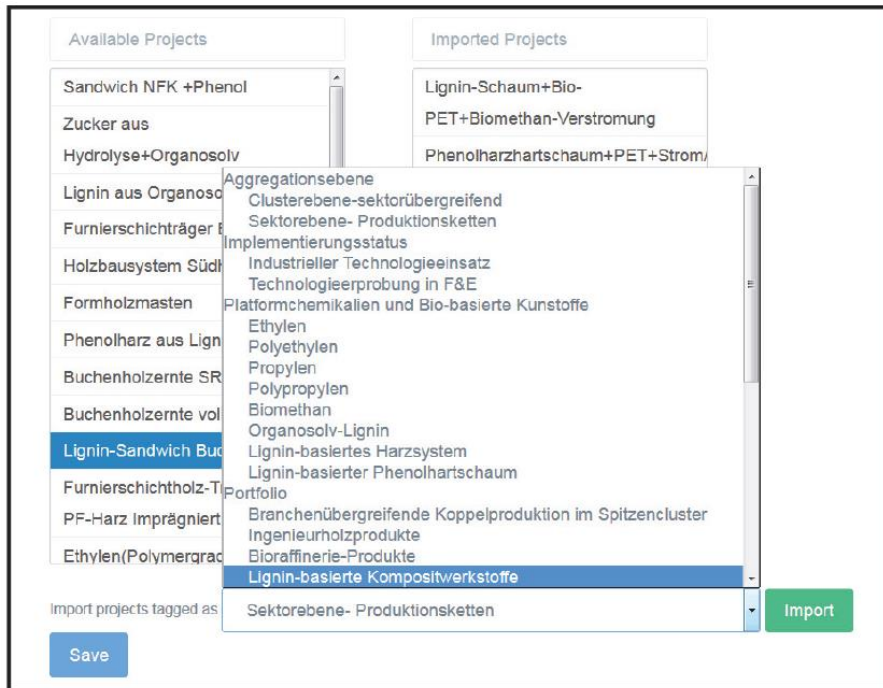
Available Projects

Imported Projects

Sandwich NFK +Phenol

Zucker aus Hydrolyse+Organosolv

Lignin aus Organoso

Furnierschichtträger E

Holzbausystem Südh

Formholzmasten

Phenolharz aus Lign

Buchenholzernte SR

Buchenholzernte vol

Lignin-Sandwich Buc

Furnierschichtholz-T

PF-Harz Imprägniert

Ethylen(Polymergrad

Lignin-Schaum+Bio-PET+Biomethan-Verstromung

Phenolharzhartschaum+PET+Strom/

Aggregationsebene
Clusterebene-sektorübergreifend
Sektorebene- Produktionsketten
Implementierungsstatus
Industrieller Technologieeinsatz
Technologieerprobung in F&E
Platformchemikalien und Bio-basierte Kunstoffe
Ethylen
Polyethylen
Propylen
Polypropylen
Biomethan
Organosolv-Lignin
Lignin-basiertes Harzsystem
Lignin-basierter Phenolhartschaum
Portfolio
Branchenübergreifende Koppelproduktion im Spitzencluster
Ingenieurholzprodukte
Bioraffinerie-Produkte
Lignin-basierte Kompositwerkstoffe

Import projects tagged as

Sektorebene- Produktionsketten

Import

Save